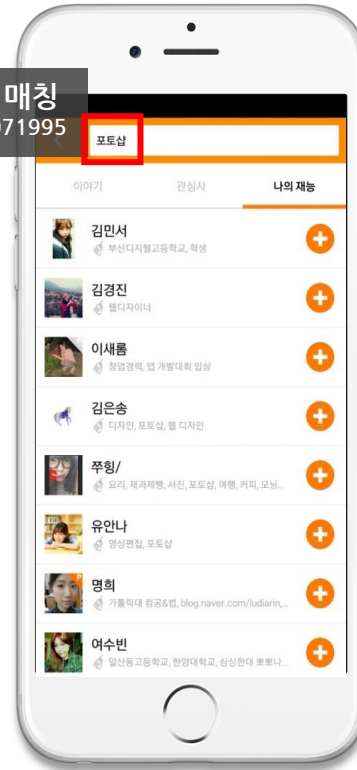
매칭
071995

포토샵

이야기 관심사 나의 재능

김민서
부산디지털고등학교, 학생

김경진
웹디자이너

이새롬
창업경력, 앱 개발대회 입상

김은송
디자인, 포토샵, 웹 디자인

쭈힝/
요리, 제과제빵, 사진, 포토샵, 여행, 커피, 모닝...

유안나
영상편집, 포토샵

명희
가톨릭대 컴공&법, blog.naver.com/ludiarin,...

여수빈
일산동고등학교, 한양대학교, 심심한데 뽀뽀나...